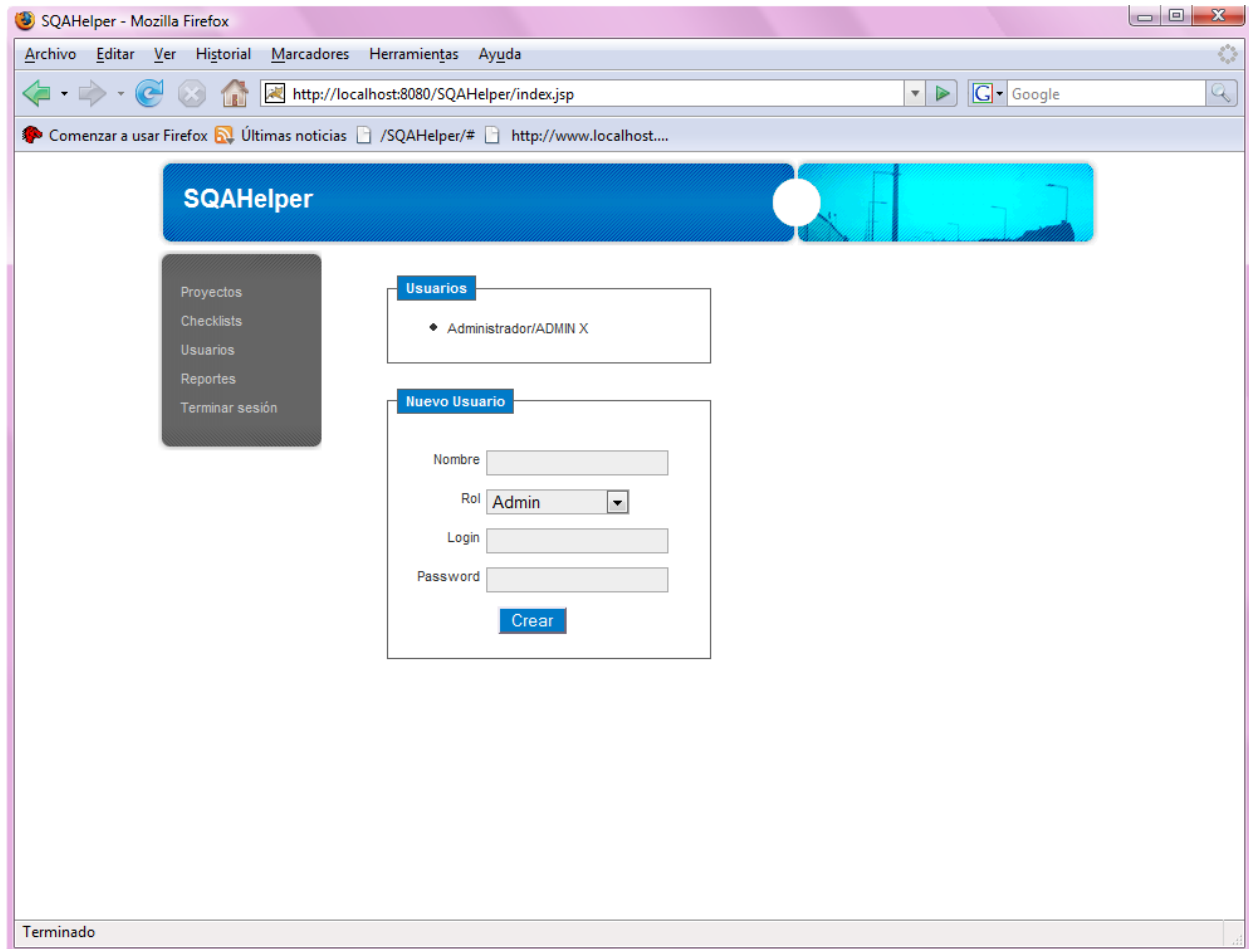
SQAHelper - Mozilla Firefox

Archivo Editar Ver Historial Marcadores Herramientas Ayuda

http://localhost:8080/SQAHelper/index.jsp

Google

Comenzar a usar Firefox Últimas noticias /SQAHelper/# http://www.localhost....

SQAHelper

Proyectos
Checklists
Usuarios
Reportes
Terminar sesión

Usuarios

- Administrador/ADMIN X

Nuevo Usuario

Nombre

Rol Admin

Login

Password

Crear

Terminado